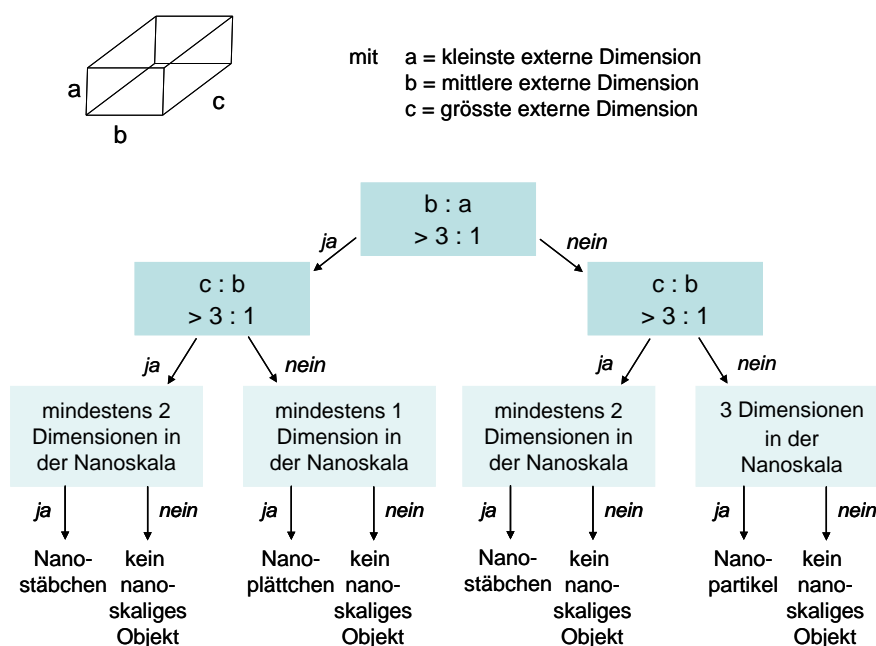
a
b
c

mit a = kleinste externe Dimension
b = mittlere externe Dimension
c = grösste externe Dimension

b : a
> 3 : 1

ja

nein

c : b
> 3 : 1

c : b
> 3 : 1

ja

nein

ja

nein

mindestens 2 Dimensionen in der Nanoskala

mindestens 1 Dimension in der Nanoskala

mindestens 2 Dimensionen in der Nanoskala

3 Dimensionen in der Nanoskala

ja

nein

ja

nein

ja

nein

ja

nein

Nanostäbchen

kein nanoskaliges Objekt

Nanoplättchen

kein nanoskaliges Objekt

Nanostäbchen

kein nanoskaliges Objekt

Nanopartikel

kein nanoskaliges Objekt